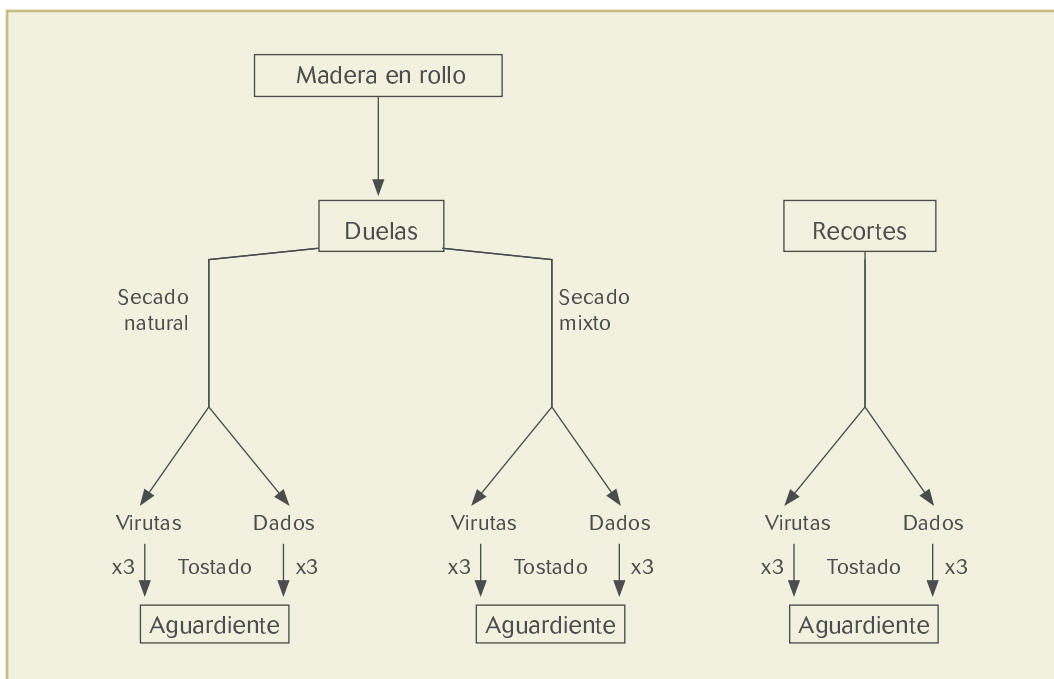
Madera en rollo

Duelas

Recortes

Secado natural

Secado mixto

Virutas

Dados

Virutas

Dados

Virutas

Dados

x3

Tostado

x3

x3

Tostado

x3

x3

Tostado

x3

Aguardiente

Aguardiente

Aguardiente